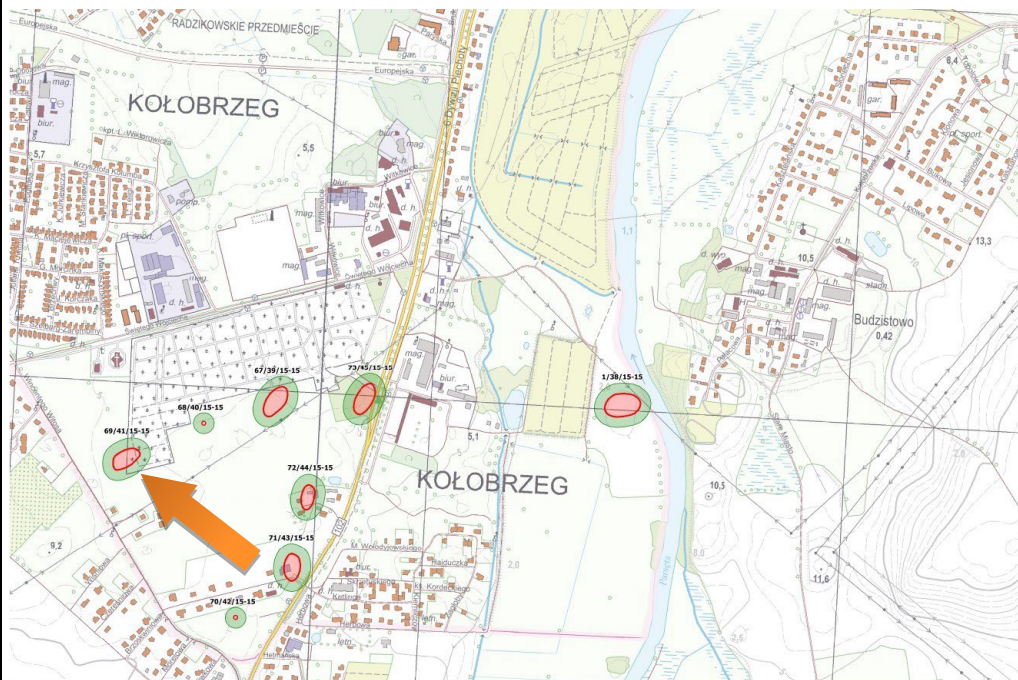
RADZIKOWSKIE PRZEDMIEŚCIE

Europejska

KOŁOBRZEG

mag.

biur.

5,7

5,5

pl. sport.

mag.

biur.

d. h.

d. h.

mag.

Świętego Wojciecha

Dywizji Piechoty

1,1

10,5

Budzistowo

0,42

13,3

8,4

gar.

stadion

d. wyp.

mag.

67/39/15-15

73/45/15-15

1/38/15-15

68/40/15-15

69/41/15-15

mag.

biur.

5,1

KOŁOBRZEG

72/44/15-15

10,5

71/43/15-15

70/42/15-15

9,2

2,0

11,6

2,6

8,0

Parsęta

Hajduczka

Kordeckiego

M. Wołodyjowskiego

Kmicica

Herbowa

Hellmana